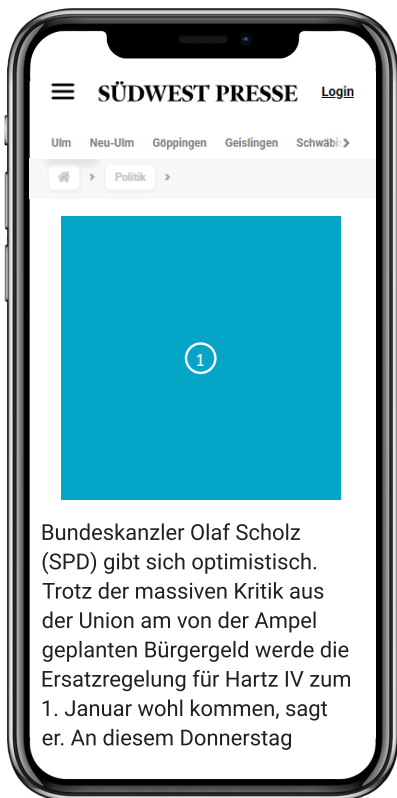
SÜDWEST PRESSE

Login

Ulm Neu-Ulm Göppingen Geislingen Schwäbi

Politik

1

Bundeskanzler Olaf Scholz (SPD) gibt sich optimistisch. Trotz der massiven Kritik aus der Union am von der Ampel geplanten Bürgergeld werde die Ersatzregelung für Hartz IV zum 1. Januar wohl kommen, sagt er. An diesem Donnerstag